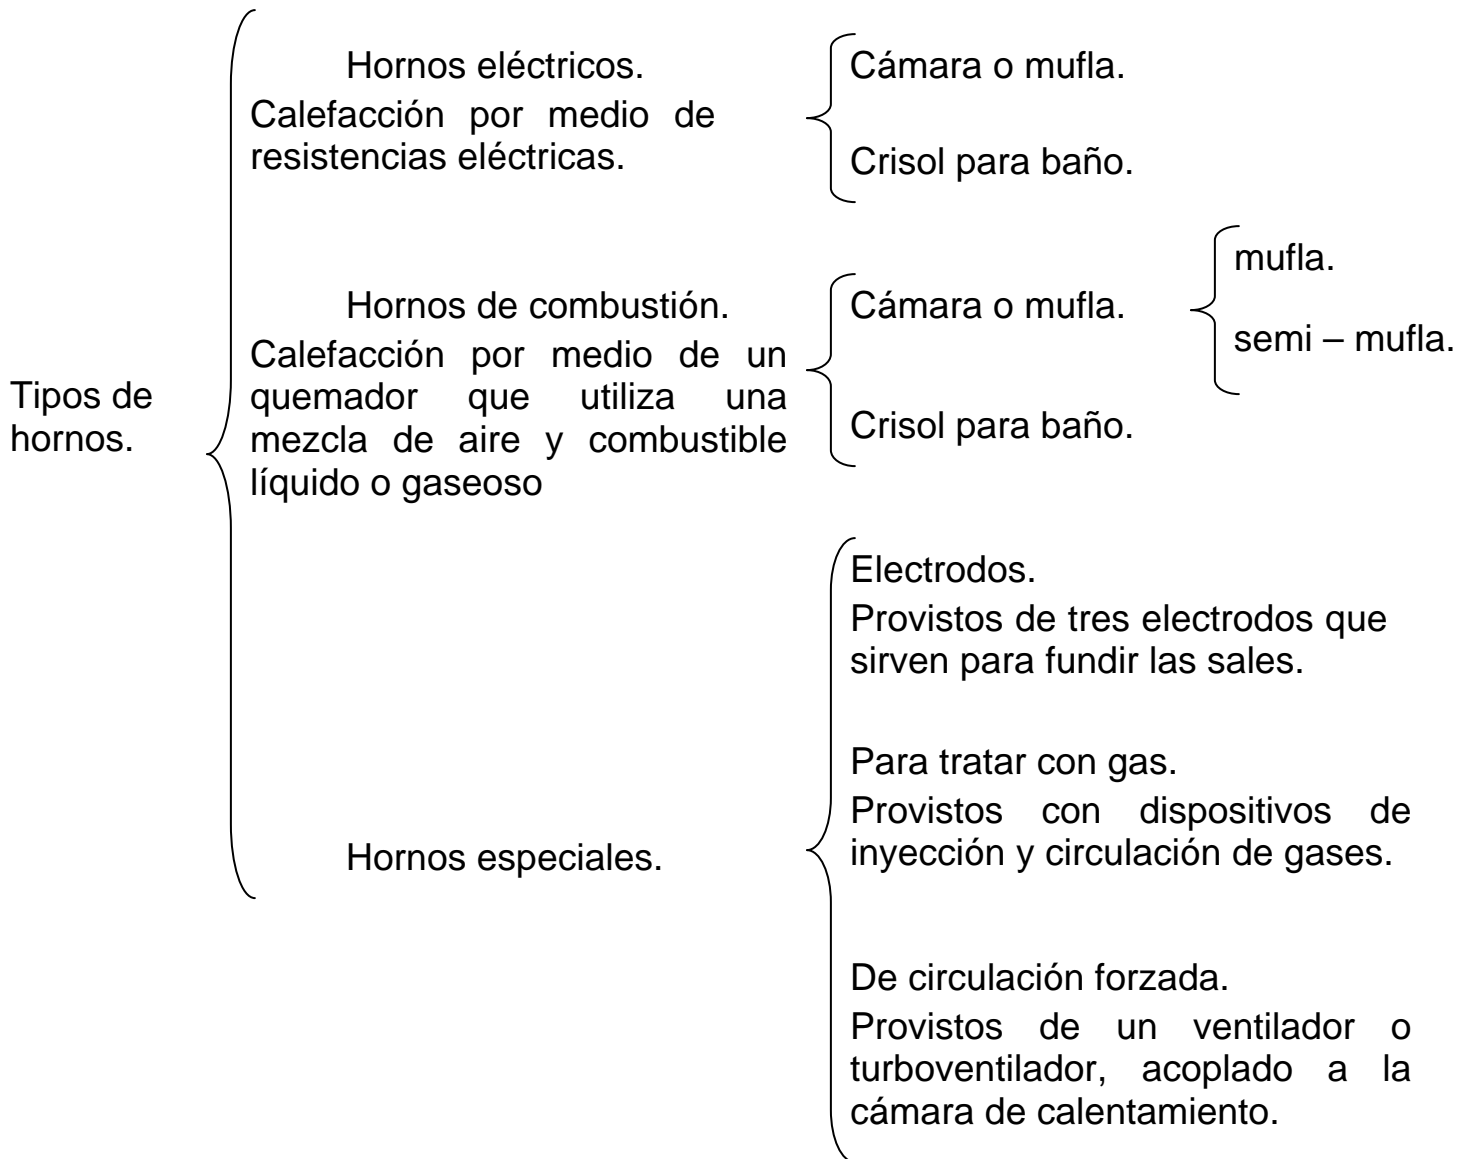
Tipos de hornos.

Hornos eléctricos.
Calefacción por medio de resistencias eléctricas.

Cámara o mufla.

Crisol para baño.

Hornos de combustión.
Calefacción por medio de un quemador que utiliza una mezcla de aire y combustible líquido o gaseoso

Cámara o mufla.

mufla.

semi – mufla.

Crisol para baño.

Hornos especiales.

Electrodos.
Provistos de tres electrodos que sirven para fundir las sales.

Para tratar con gas.
Provistos con dispositivos de inyección y circulación de gases.

De circulación forzada.
Provistos de un ventilador o turboventilador, acoplado a la cámara de calentamiento.